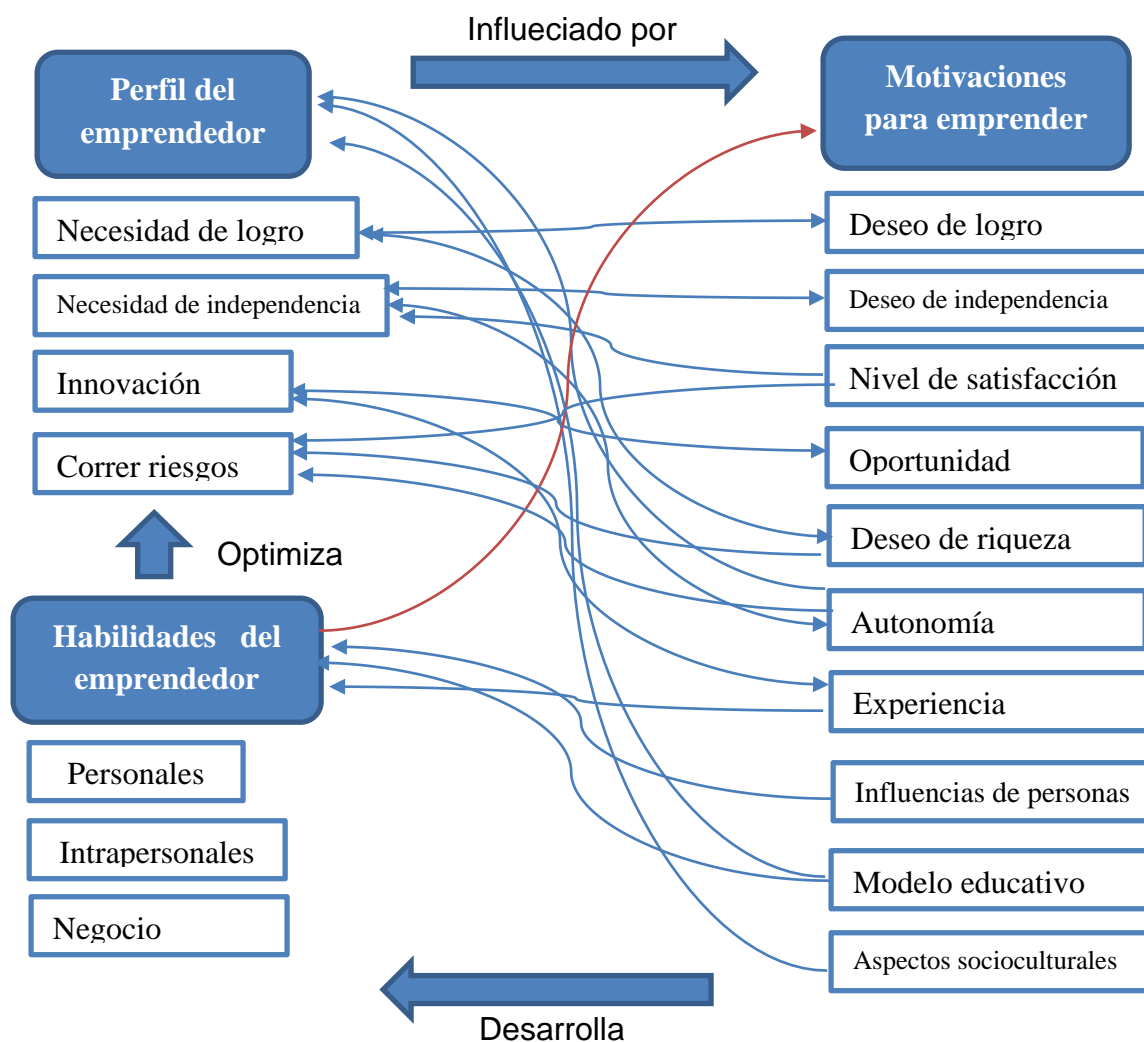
Influeciado por

Perfil del emprendedor

Motivaciones para emprender

Necesidad de logro

Necesidad de independencia

Innovación

Correr riesgos

Optimiza

Habilidades del emprendedor

Personales

Intrapersonales

Negocio

Deseo de logro

Deseo de independencia

Nivel de satisfacción

Oportunidad

Deseo de riqueza

Autonomía

Experiencia

Influencias de personas

Modelo educativo

Aspectos socioculturales

Desarrolla